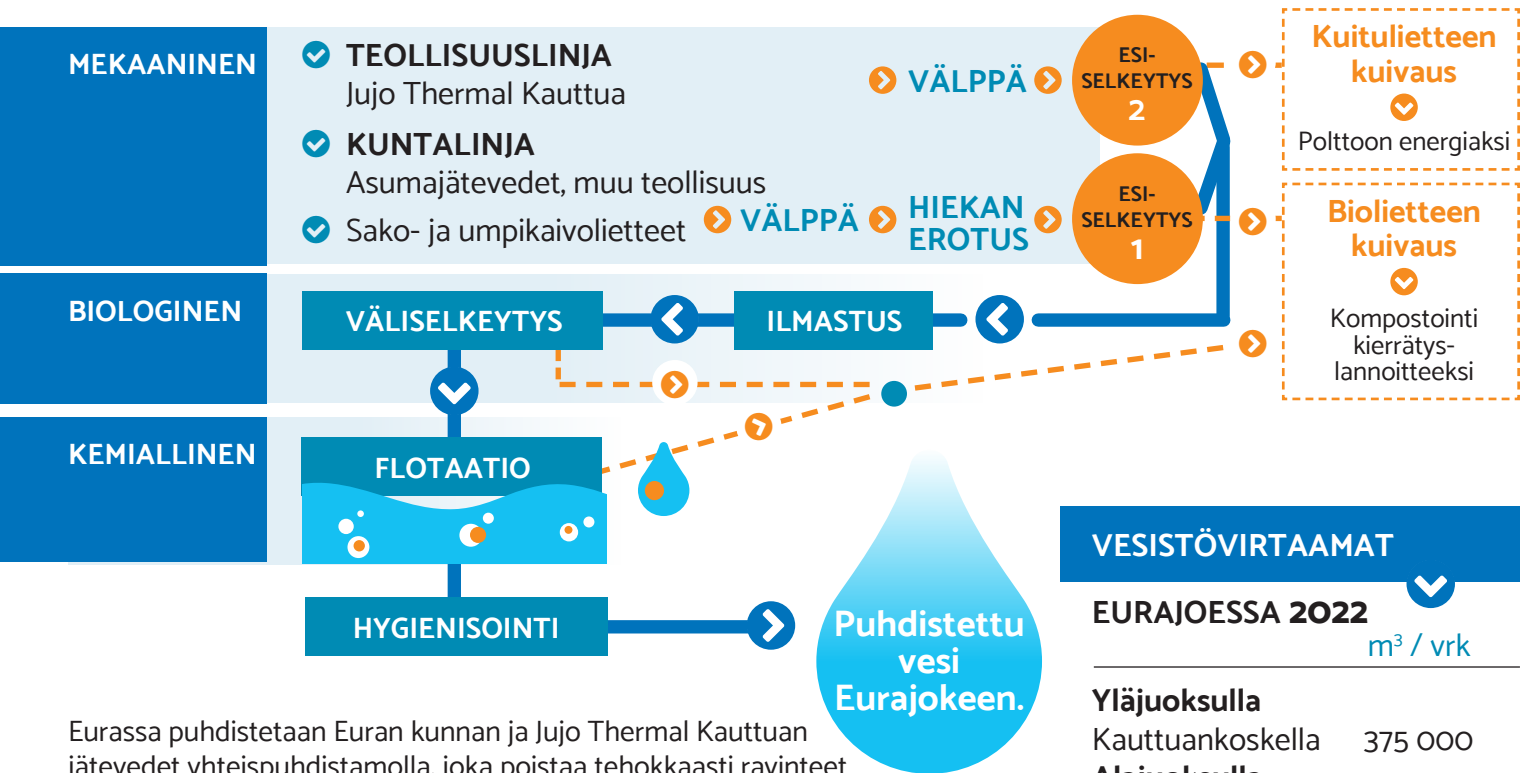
MEKAANINEN

TEOLLISUUSLINJA
Jujo Thermal Kauttua

KUNTALINJA
Asumajätevedet, muu teollisuus

Sako- ja umpikaivolietteet

VÄLPPÄ

ESISELKEYTYS 2

VÄLPPÄ

HIEKAN EROTUS

ESISELKEYTYS 1

Kuitulietteen kuivaus

Polttoon energiaksi

Bioliettteen kuivaus

Kompostointi kierrätyslannoitteeksi

BIOLOGINEN

VÄLISELKEYTYS

ILMASTUS

KEMIALLINEN

FLOTAATIO

HYGIENISOINTI

Puhdistettu vesi Eurajokeen.

VESISTÖVIRTAAMAT

EURAJOESSA 2022
$m^3$ / vrk

Yläjuoksulla
Kauttuankoskella 375 000

Eurassa puhdistetaan Euran kunnan ja Jujo Thermal Kauttuan jätevedet yhteispuhdistamolla, joka poistaa tehokkaasti ravinteet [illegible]